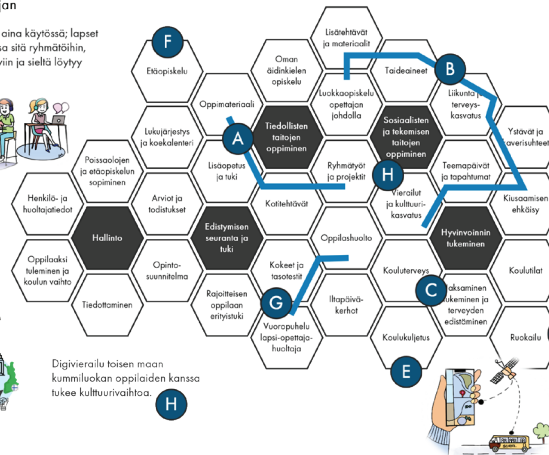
jan

aina käytössä; lapset ssa sitä ryhmätöihin, viin ja sieltä löytyy

F

Etäopiskelu

Oman äidinkielen opiskelu

Lisätehtävät ja materiaalit

Taideaineet

B

Oppimateriaali

Luokkaopiskelu opettajan johdolla

Liikunta ja terveyskasvatus

Lukujärjestys ja koekalenteri

A

Tiedollisten taitojen oppiminen

Sosiaalisten ja tekemisen taitojen oppiminen

Ystävät ja kaverisuhteet

Poissaolojen ja etäopiskelun sopiminen

Lisäopetus ja tuki

Ryhmätyöt ja projektit

H

Teemapäivät ja tapahtumat

Henkilö- ja huoltajatiedot

Arviot ja todistukset

Kotitehtävät

Vierailut ja kulttuurikasvatus

Kiusaamisen ehkäisy

Hallinto

Edistymisen seuranta ja tuki

Oppilashuolto

Hyvinvoinnin tukeminen

Oppilaaksi tuleminen ja koulun vaihto

Opintosuunnitelma

Kokeet ja tasotestit

Kouluterveys

C

Koulutilat

Tiedottaminen

Rajoitteiset oppilaan erityistuki

G

Iltapäiväkerhot

Ruokailu

Vuoropuhelu lapsi-opettaja-huoltaja

Koulukuljetus

Digivierailu toisen maan kummiluokan oppilaiden kanssa tukee kulttuurivaihtoa.

H

E